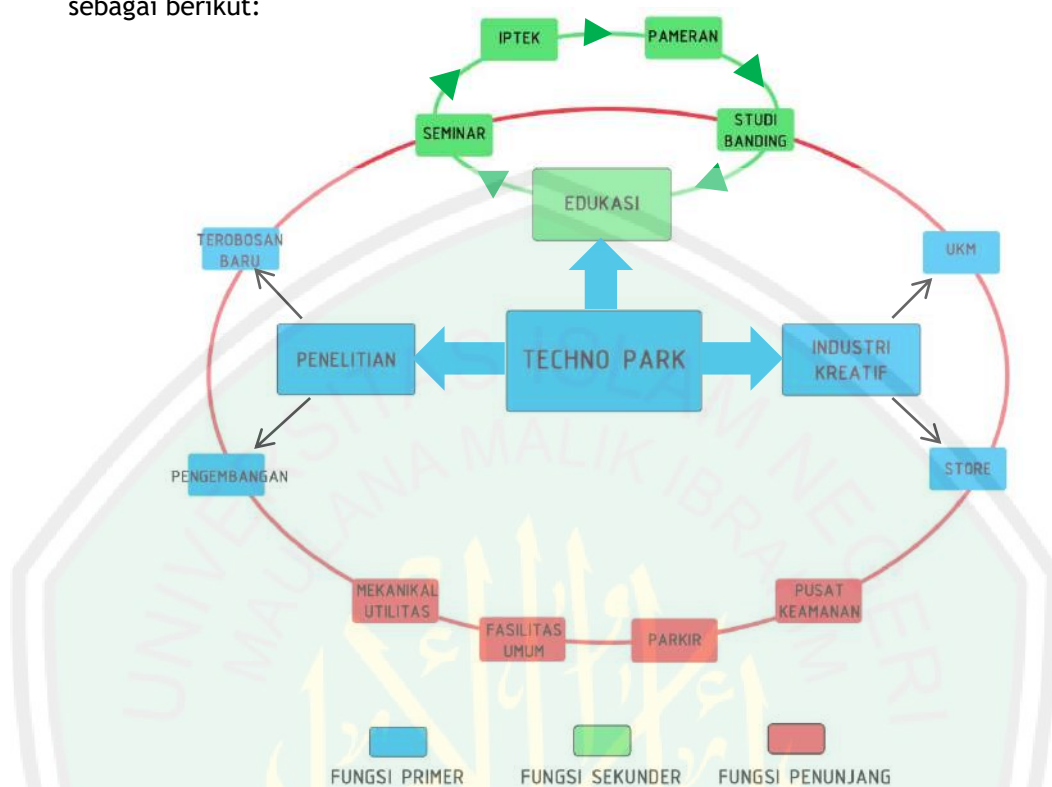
sebagai berikut:

IPTEK
PAMERAN
SEMINAR
STUDI BANDING
EDUKASI
TEROBOSAN BARU
UKM
PENELITIAN
TECHNO PARK
INDUSTRI KREATIF
PENGEMBANGAN
STORE
MEKANIKAL UTILITAS
FASILITAS UMUM
PARKIR
PUSAT KEAMANAN

UNIVERSITAS ISLAM NEGERI MAULANA MALIK IBRAHIM

FUNGSI PRIMER
FUNGSI SEKUNDER
FUNGSI PENUNJANG